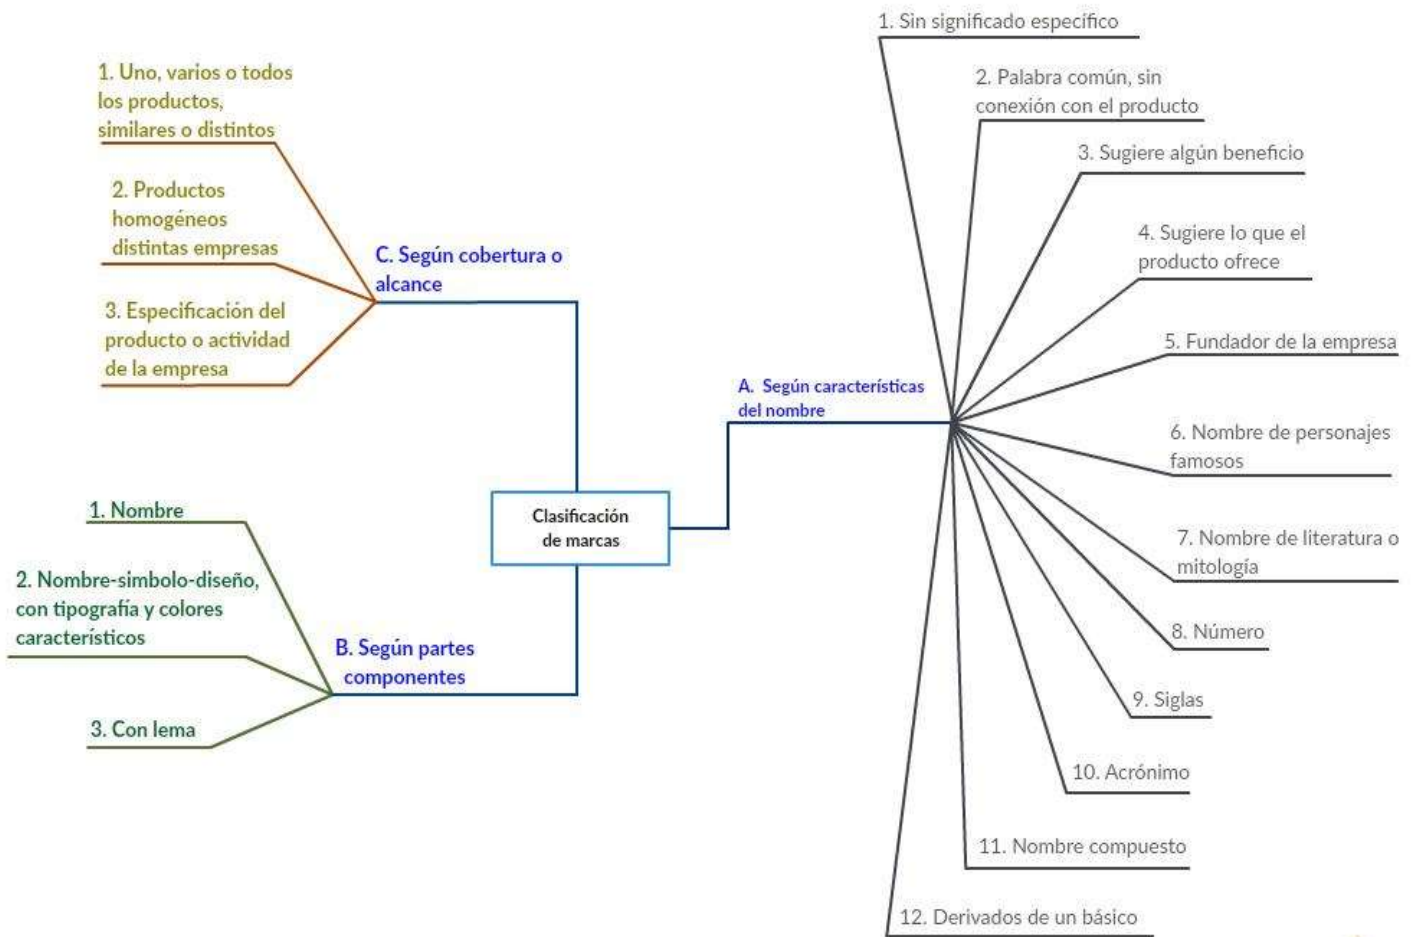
Clasificación de marcas

C. Según cobertura o alcance

1. Uno, varios o todos los productos, similares o distintos

2. Productos homogéneos distintas empresas

3. Especificación del producto o actividad de la empresa

B. Según partes componentes

1. Nombre

2. Nombre-simbolo-diseño, con tipografía y colores característicos

3. Con lema

A. Según características del nombre

1. Sin significado específico

2. Palabra común, sin conexión con el producto

3. Sugiere algún beneficio

4. Sugiere lo que el producto ofrece

5. Fundador de la empresa

6. Nombre de personajes famosos

7. Nombre de literatura o mitología

8. Número

9. Siglas

10. Acrónimo

11. Nombre compuesto

12. Derivados de un básico